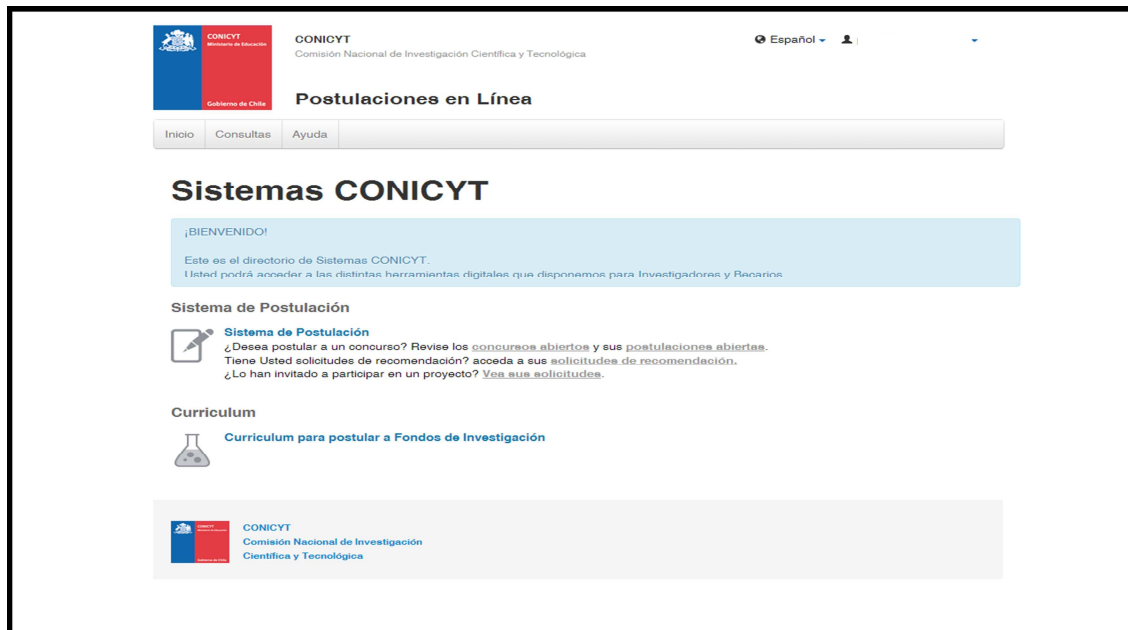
CONICYT
Ministerio de Educación
Gobierno de Chile

CONICYT
Comisión Nacional de Investigación Científica y Tecnológica

Postulaciones en Línea

Español

Inicio Consultas Ayuda

Sistemas CONICYT

¡BIENVENIDO!

Este es el directorio de Sistemas CONICYT.
Usted podrá acceder a las distintas herramientas digitales que disponemos para Investigadores y Becarios

Sistema de Postulación

Sistema de Postulación
¿Desea postular a un concurso? Revise los concursos abiertos y sus postulaciones abiertas.
Tiene Usted solicitudes de recomendación? acceda a sus solicitudes de recomendación.
¿Lo han invitado a participar en un proyecto? Vea sus solicitudes.

Curriculum

Curriculum para postular a Fondos de Investigación

CONICYT
Ministerio de Educación
Gobierno de Chile

CONICYT
Comisión Nacional de Investigación
Científica y Tecnológica